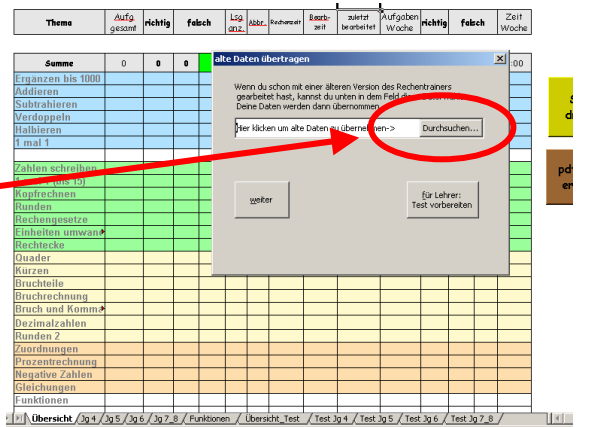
| Thema | Aufg. gesamt | richtig | falsch | Lsg. anz. | Abbr. | Rechenzeit | Bearb. zeit | zuletzt bearbeitet | Aufgaben Woche | richtig | falsch | Zeit Woche |
|---|---|---|---|---|---|---|---|---|---|---|---|---|
| Summe | 0 | 0 | 0 | | | | | | | | | :00 |

Ergänzen bis 1000
Addieren
Subtrahieren
Verdoppeln
Halbieren
1 mal 1
Zahlen schreiben
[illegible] (bis 15)
Kopfrechnen
Runden
Rechengesetze
Einheiten umwand
Rechtecke
Quader
Kurzen
Bruchteile
Bruchrechnung
Bruch und Komma
Dezimalzahlen
Runden 2
Zuordnungen
Prozentrechnung
Negative Zahlen
Gleichungen
Funktionen

alte Daten übertragen

Wenn du schon mit einer älteren Version des Rechentrainers gearbeitet hast, kannst du unten in dem Feld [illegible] Deine Daten werden dann übernommen.

Hier klicken um alte Daten zu übernehmen->

Durchsuchen...

weiter

für Lehrer: Test vorbereiten

S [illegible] d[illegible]

pd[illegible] er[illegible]

Übersicht / Jg 4 / Jg 5 / Jg 6 / Jg 7_8 / Funktionen / Übersicht_Test / Test Jg 4 / Test Jg 5 / Test Jg 6 / Test Jg 7_8